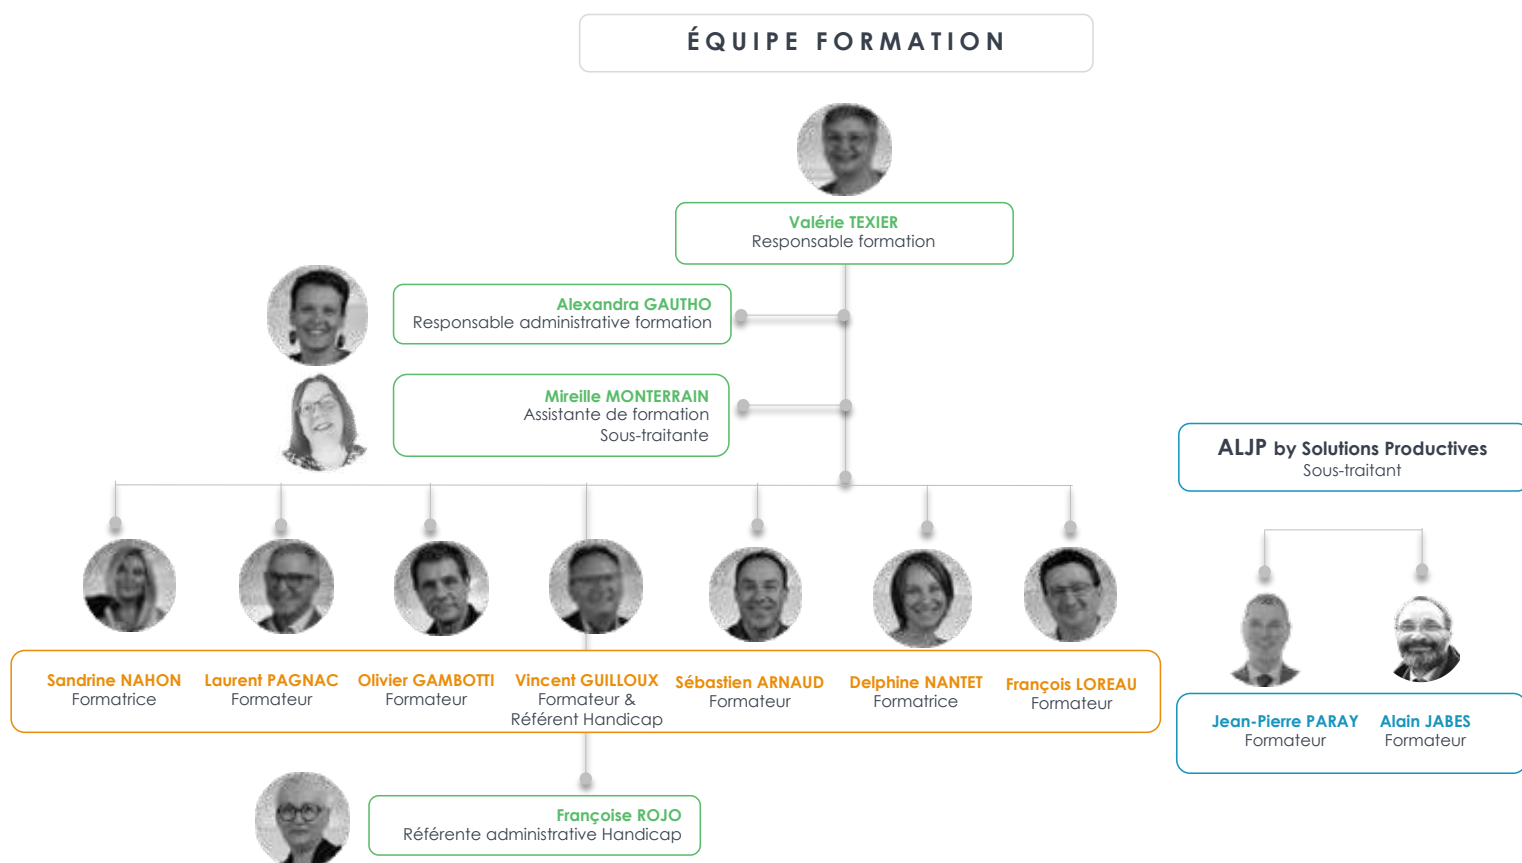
ÉQUIPE FORMATION

Valérie TEXIER
Responsable formation

Alexandra GAUTHO
Responsable administrative formation

Mireille MONTERRAIN
Assistante de formation
Sous-traitante

ALJP by Solutions Productives
Sous-traitant

Sandrine NAHON
Formatrice

Laurent PAGNAC
Formateur

Olivier GAMBOTTI
Formateur

Vincent GUILLOUX
Formateur &
Référent Handicap

Sébastien ARNAUD
Formateur

Delphine NANTET
Formatrice

François LOREAU
Formateur

Jean-Pierre PARAY
Formateur

Alain JABES
Formateur

Françoise ROJO
Référente administrative Handicap